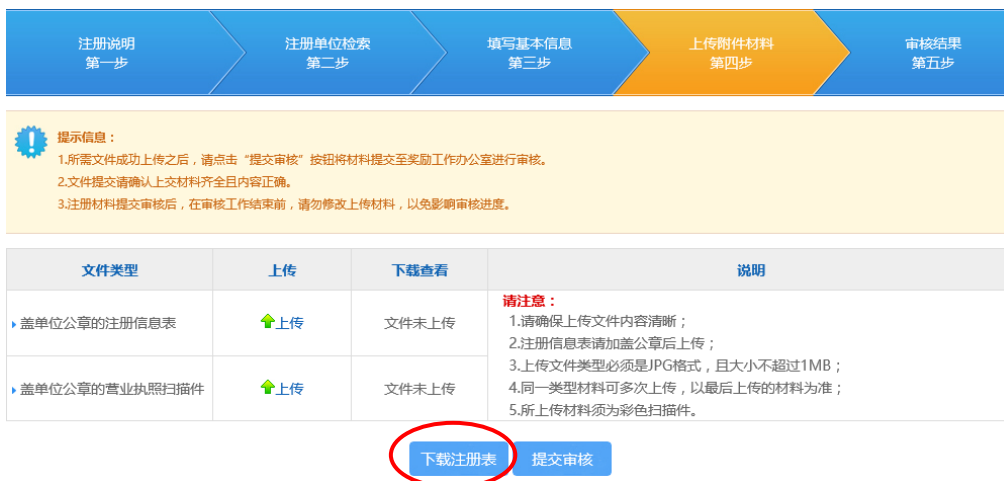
注册说明
第一步

注册单位检索
第二步

填写基本信息
第三步

上传附件材料
第四步

审核结果
第五步

提示信息：
1.所需文件成功上传之后，请点击“提交审核”按钮将材料提交至奖励工作办公室进行审核。
2.文件提交请确认上交材料齐全且内容正确。
3.注册材料提交审核后，在审核工作结束前，请勿修改上传材料，以免影响审核进度。

| 文件类型 | 上传 | 下载查看 | 说明 |
|---|---|---|---|
| 盖单位公章的注册信息表 | 上传 | 文件未上传 | 请注意：<br>1.请确保上传文件内容清晰；<br>2.注册信息表请加盖公章后上传；<br>3.上传文件类型必须是JPG格式，且大小不超过1MB；<br>4.同一类型材料可多次上传，以最后上传的材料为准；<br>5.所上传材料须为彩色扫描件。 |
| 盖单位公章的营业执照扫描件 | 上传 | 文件未上传 | |

下载注册表 提交审核